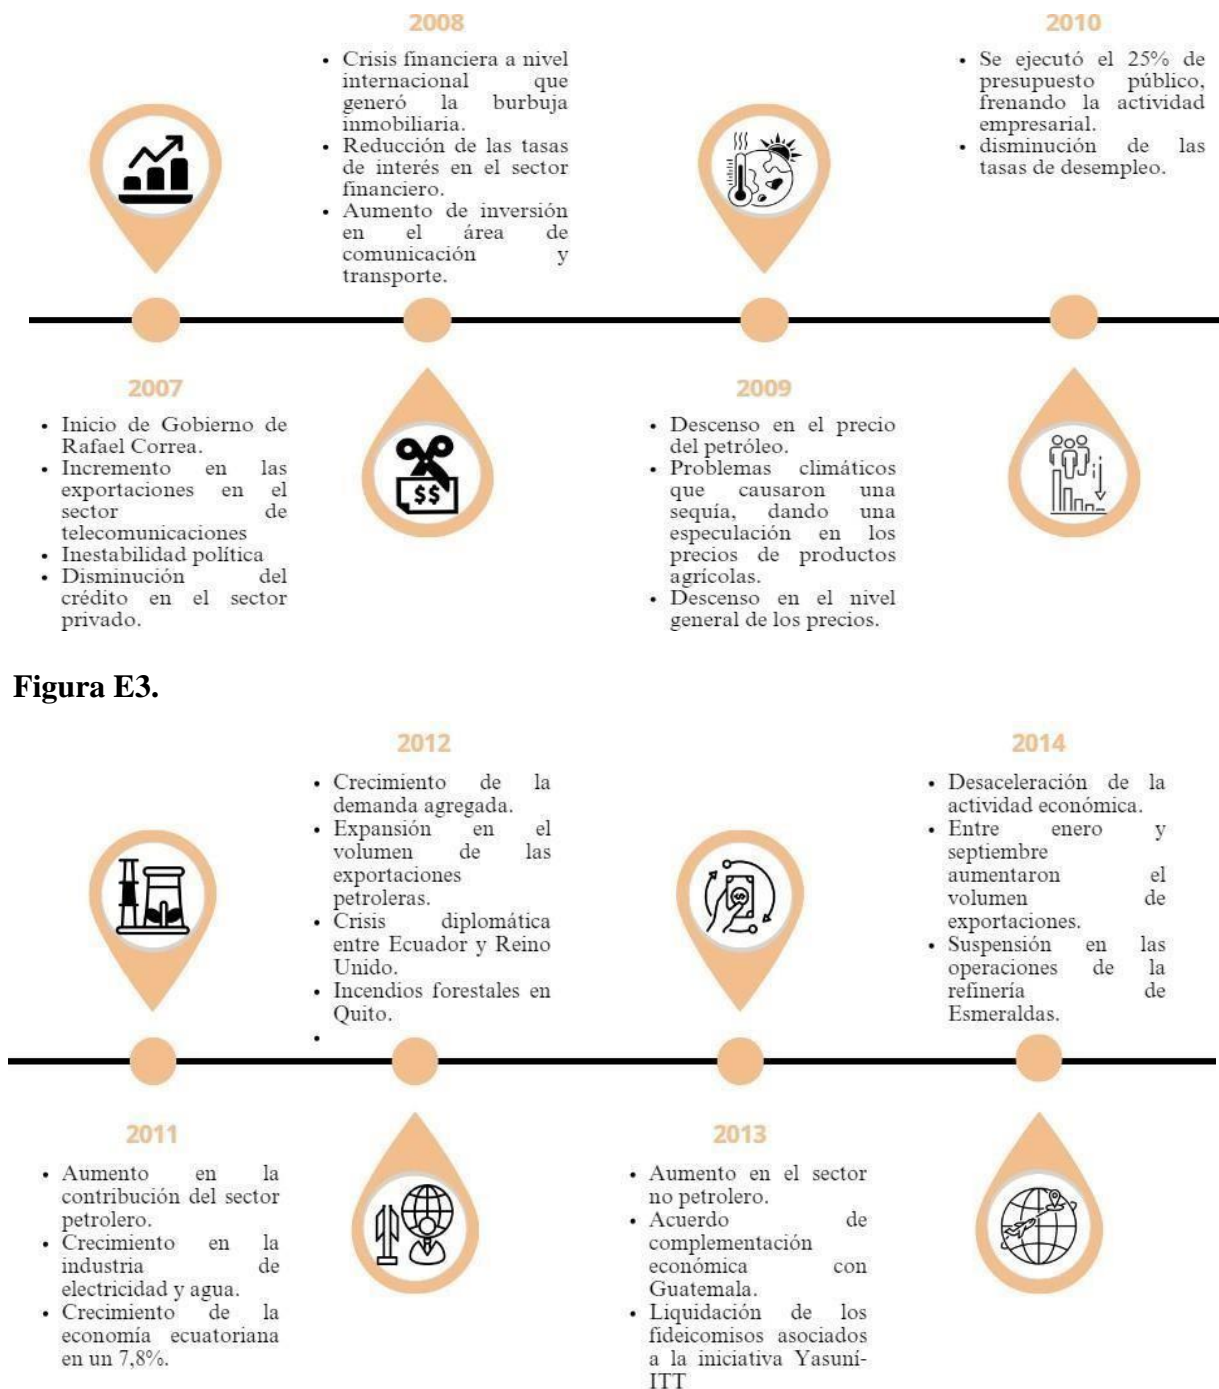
2008

- Crisis financiera a nivel internacional que generó la burbuja inmobiliaria.
- Reducción de las tasas de interés en el sector financiero.
- Aumento de inversión en el área de comunicación y transporte.

2010

- Se ejecutó el 25% de presupuesto público, frenando la actividad empresarial.
- disminución de las tasas de desempleo.

2007

- Inicio de Gobierno de Rafael Correa.
- Incremento en las exportaciones en el sector de telecomunicaciones
- Inestabilidad política
- Disminución del crédito en el sector privado.

2009

- Descenso en el precio del petróleo.
- Problemas climáticos que causaron una sequía, dando una especulación en los precios de productos agrícolas.
- Descenso en el nivel general de los precios.

**Figura E3.**

2012

- Crecimiento de la demanda agregada.
- Expansión en el volumen de las exportaciones petroleras.
- Crisis diplomática entre Ecuador y Reino Unido.
- Incendios forestales en Quito.
-

2014

- Desaceleración de la actividad económica.
- Entre enero y septiembre aumentaron el volumen de exportaciones.
- Suspensión en las operaciones de la refinería de Esmeraldas.

$$

2011

- Aumento en la contribución del sector petrolero.
- Crecimiento en la industria de electricidad y agua.
- Crecimiento de la economía ecuatoriana en un 7,8%.

2013

- Aumento en el sector no petrolero.
- Acuerdo de complementación económica con Guatemala.
- Liquidación de los fideicomisos asociados a la iniciativa Yasuní-ITT